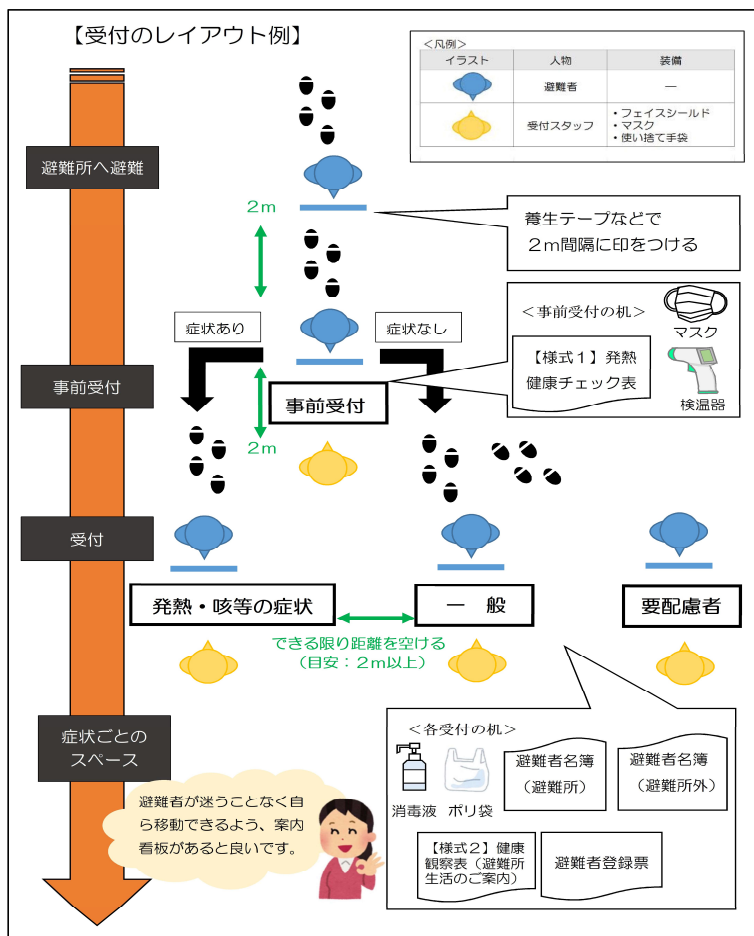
【受付のレイアウト例】

＜凡例＞

| イラスト | 人物 | 装備 |
|---|---|---|
| | 避難者 | ― |
| | 受付スタッフ | ・フェイスシールド<br>・マスク<br>・使い捨て手袋 |

避難所へ避難

2m

養生テープなどで
2m間隔に印をつける

＜事前受付の机＞
マスク
【様式１】発熱
健康チェック表
検温器

症状あり
症状なし

事前受付

事前受付

2m

受付

発熱・咳等の症状
一　般
要配慮者

できる限り距離を空ける
（目安：2m以上）

症状ごとの
スペース

＜各受付の机＞
消毒液
ポリ袋
避難者名簿
（避難所）
避難者名簿
（避難所外）
【様式２】健康
観察表（避難所
生活のご案内）
避難者登録票

避難者が迷うことなく自ら移動できるよう、案内看板があると良いです。